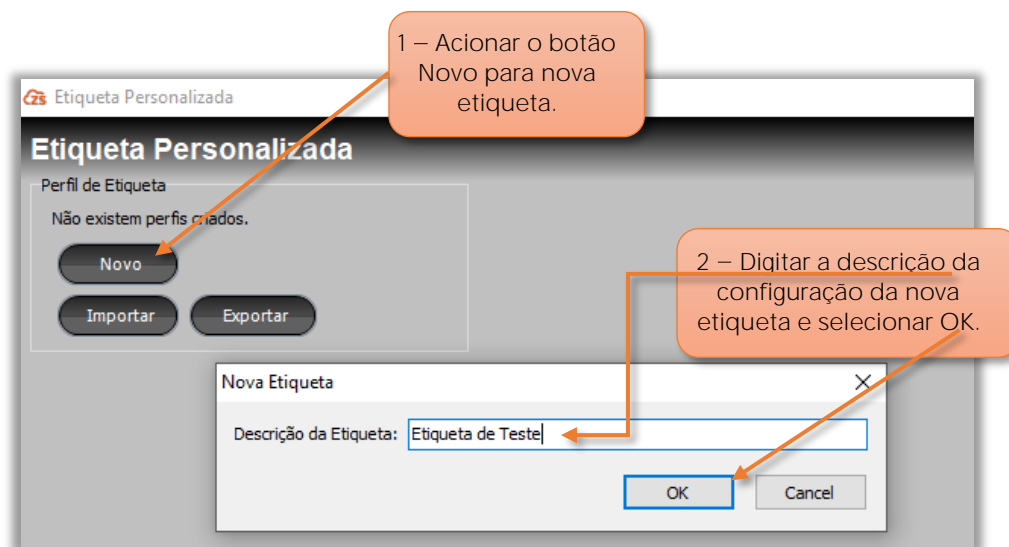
1 – Acionar o botão Novo para nova etiqueta.

Etiqueta Personalizada

Etiqueta Personalizada

Perfil de Etiqueta

Não existem perfis criados.

Novo

Importar

Exportar

2 – Digitar a descrição da configuração da nova etiqueta e selecionar OK.

Nova Etiqueta

Descrição da Etiqueta: Etiqueta de Teste

OK

Cancel